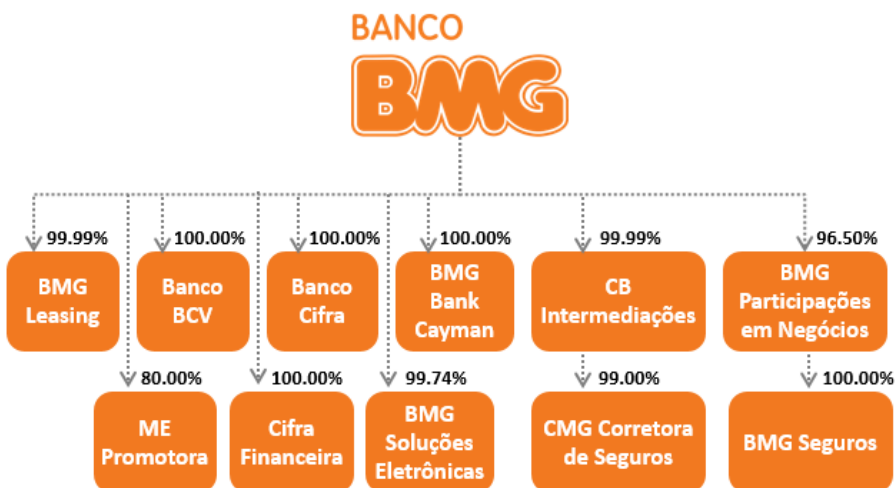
BANCO
BMG

99.99%
BMG Leasing

100.00%
Banco BCV

100.00%
Banco Cifra

100.00%
BMG Bank Cayman

99.99%
CB Intermediações

96.50%
BMG Participações em Negócios

80.00%
ME Promotora

100.00%
Cifra Financeira

99.74%
BMG Soluções Eletrônicas

99.00%
CMG Corretora de Seguros

100.00%
BMG Seguros